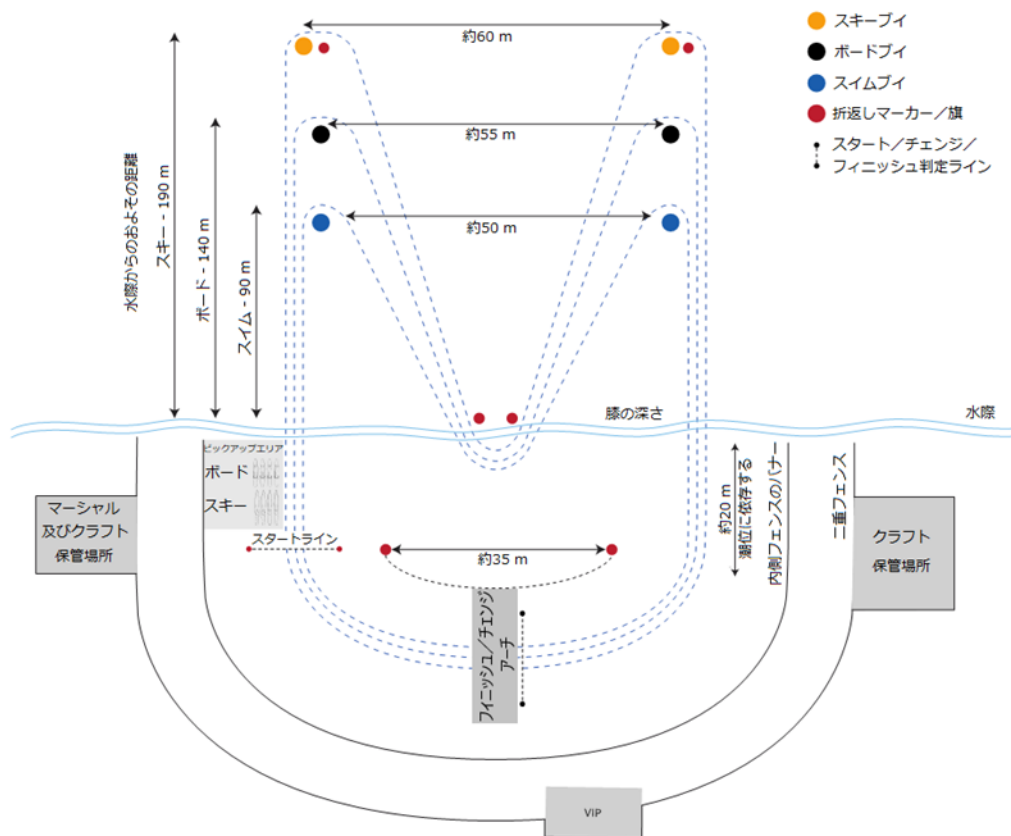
スキーブイ
ボードブイ
スイムブイ
折返しマーカー／旗
スタート／チェンジ／フィニッシュ判定ライン

約60 m
約55 m
約50 m

水際からのおよその距離
スキー - 190 m
ボード - 140 m
スイム - 90 m

膝の深さ
水際

ピックアップエリア
ボード
スキー

マーシャル及びクラフト保管場所
スタートライン
約35 m
約20 m
潮位に依存する
内側フェンスのバナー
二重フェンス
クラフト保管場所
フィニッシュ／チェンジアーチ
VIP